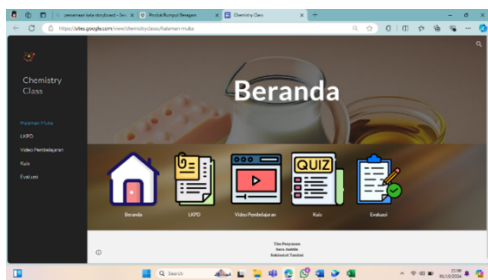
persamaan kata storyboard - Sea | Produk Rumput Beragam | Chemistry Class
https://sites.google.com/view/chemistry-class/halaman-muka

Chemistry Class

Halaman Muka
LKPD
Video Pembelajaran
Kuis
Evaluasi

Beranda

QUIZ

Beranda
LKPD
Video Pembelajaran
Kuis
Evaluasi

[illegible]
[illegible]
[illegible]

Search